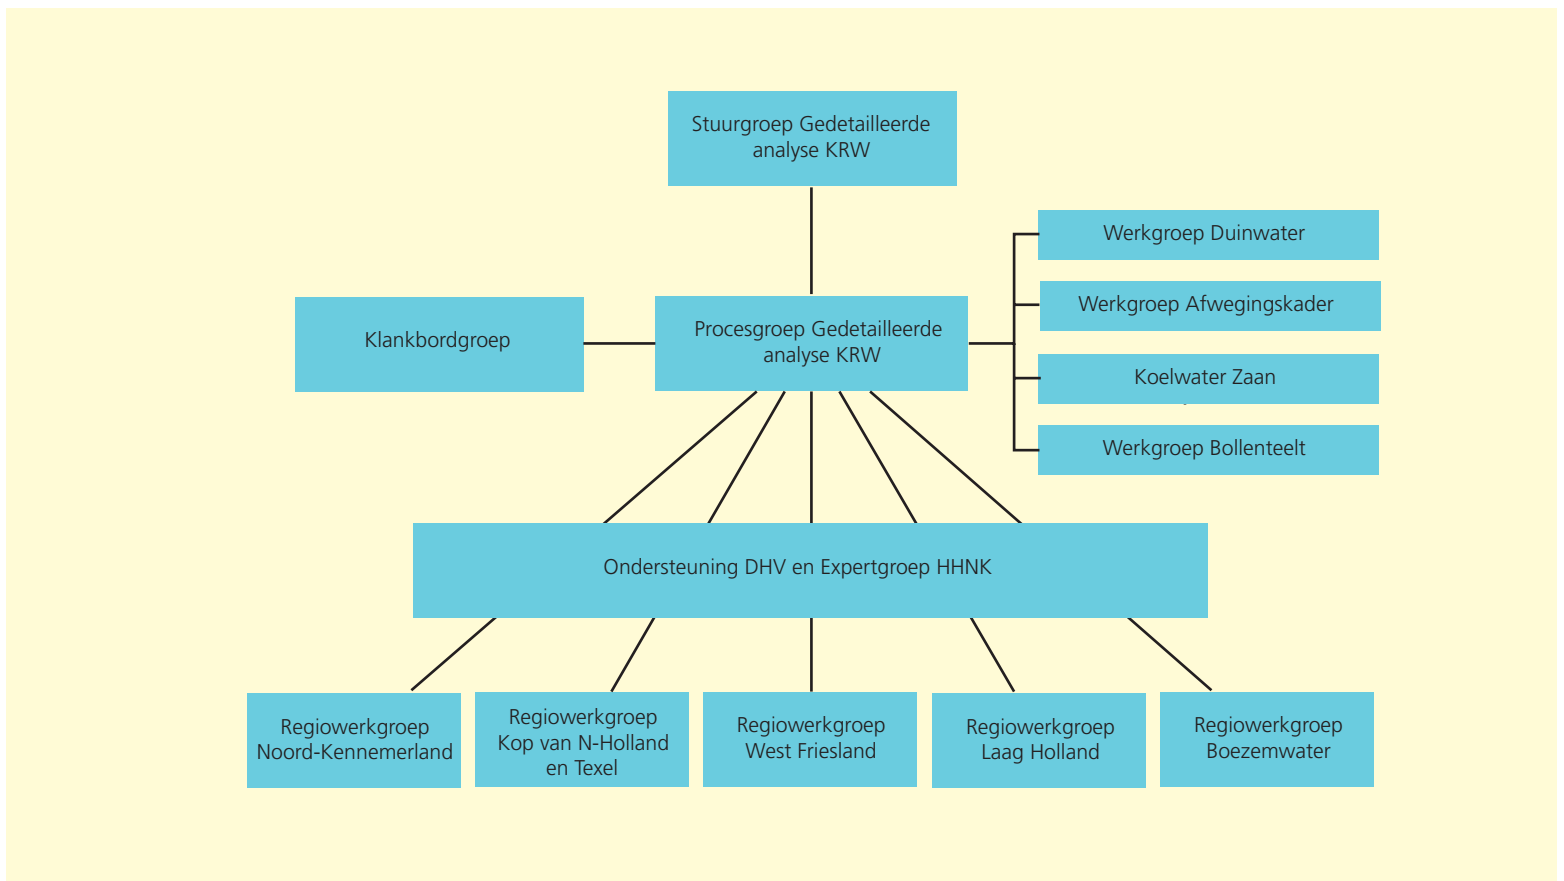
Stuurgroep Gedetailleerde analyse KRW

Klankbordgroep

Procesgroep Gedetailleerde analyse KRW

Werkgroep Duinwater

Werkgroep Afwegingskader

Koelwater Zaan

Werkgroep Bollenteelt

Ondersteuning DHV en Expertgroep HHNK

Regiowerkgroep Noord-Kennemerland

Regiowerkgroep Kop van N-Holland en Texel

Regiowerkgroep West Friesland

Regiowerkgroep Laag Holland

Regiowerkgroep Boezemwater